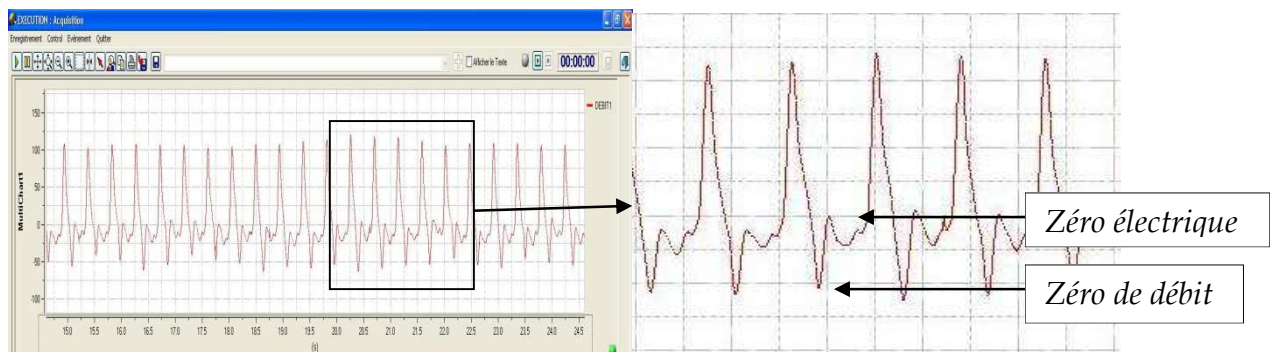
EXECUTION : Acquisition

Enregistrement Control Evénement Quitter

Afficher le Texte 00:00:00

DEBIT1

MultiChart1

150
100
50
0
-50
-100

15.0 15.5 16.0 16.5 17.0 17.5 18.0 18.5 19.0 19.5 20.0 20.5 21.0 21.5 22.0 22.5 23.0 23.5 24.0 24.5

(s)

Zéro électrique

Zéro de débit